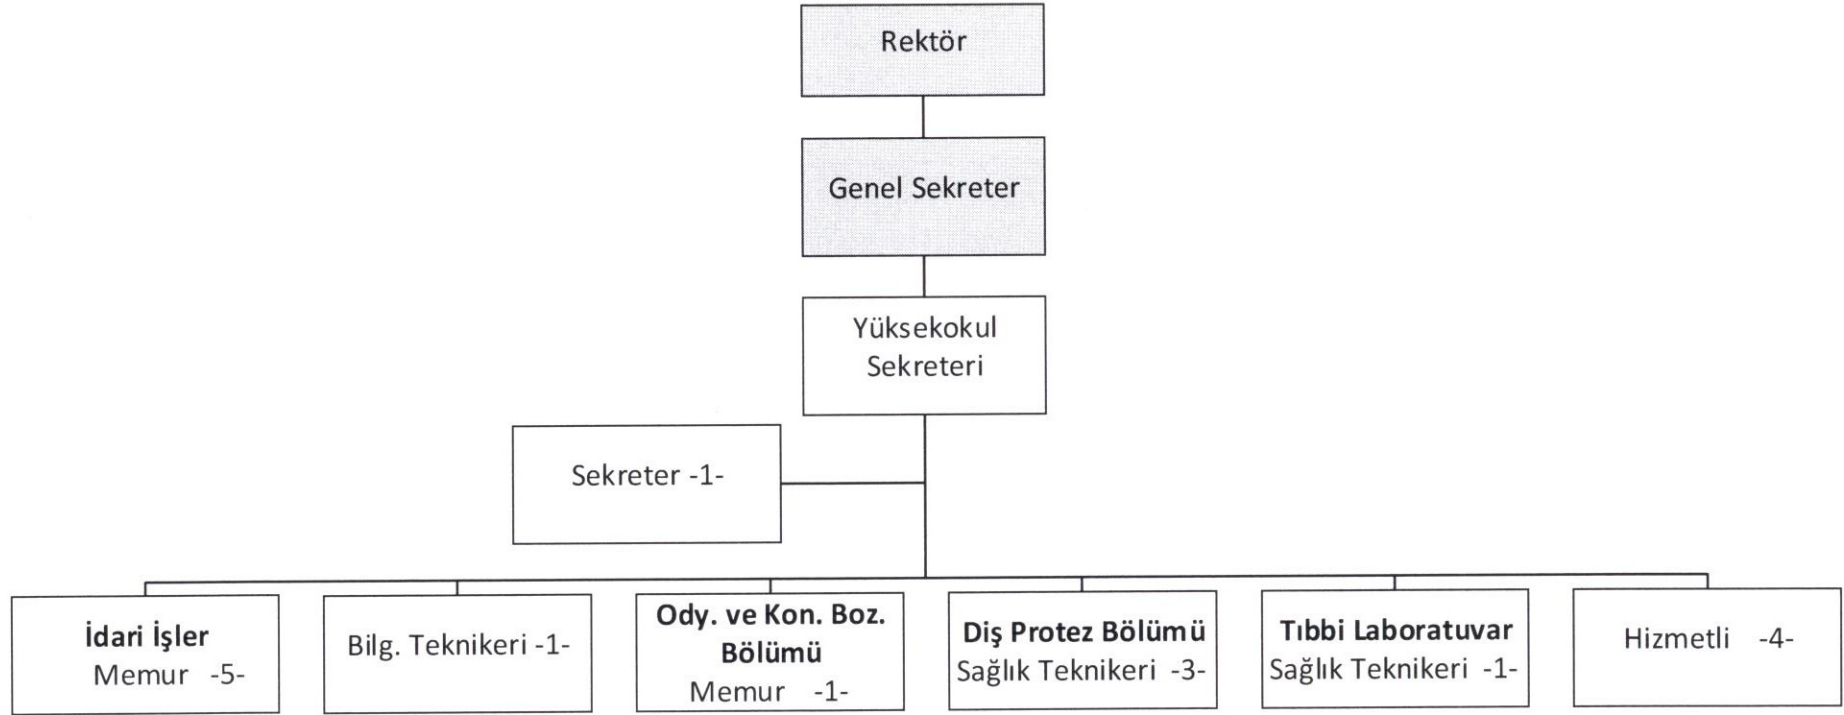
Rektör

Genel Sekreter

Yüksekokul Sekreteri

Sekreter -1-

**İdari İşler**
Memur -5-

Bilg. Teknikeri -1-

**Ody. ve Kon. Boz. Bölümü**
Memur -1-

**Diş Protez Bölümü**
Sağlık Teknikeri -3-

**Tıbbi Laboratuvar**
Sağlık Teknikeri -1-

Hizmetli -4-